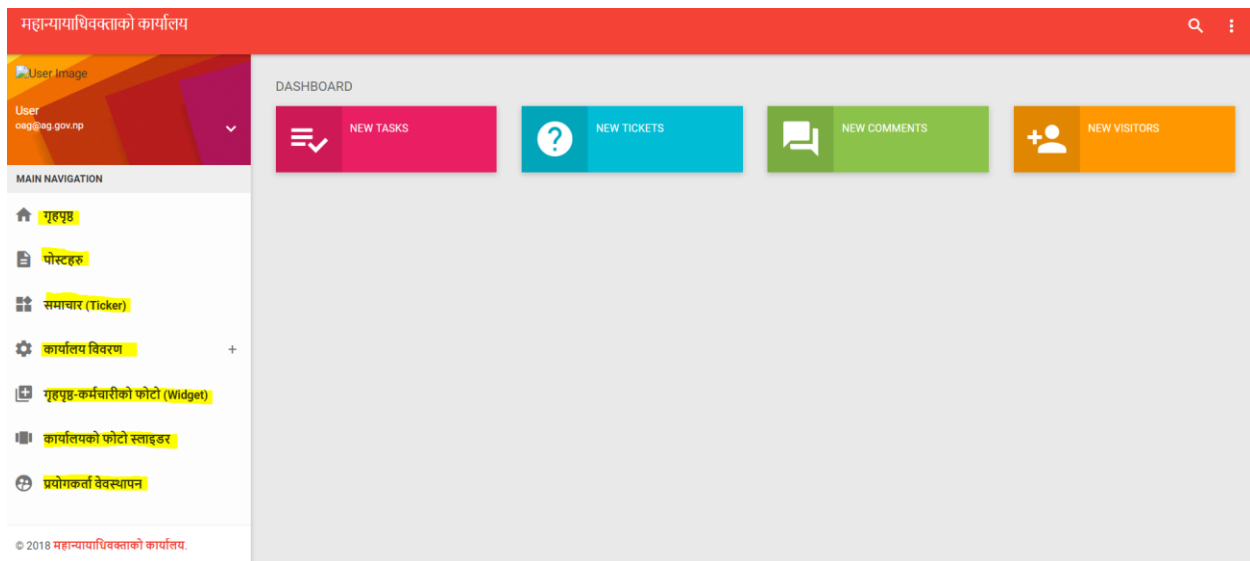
महान्यायाधिवक्ताको कार्यालय

User Image

User
oag@ag.gov.np

MAIN NAVIGATION

गृहपृष्ठ

पोस्टहरु

समाचार (Ticker)

कार्यालय विवरण +

गृहपृष्ठ-कर्मचारीको फोटो (Widget)

कार्यालयको फोटो स्लाइडर

प्रयोगकर्ता वेवस्थापन

© 2018 महान्यायाधिवक्ताको कार्यालय.

DASHBOARD

NEW TASKS

NEW TICKETS

NEW COMMENTS

NEW VISITORS